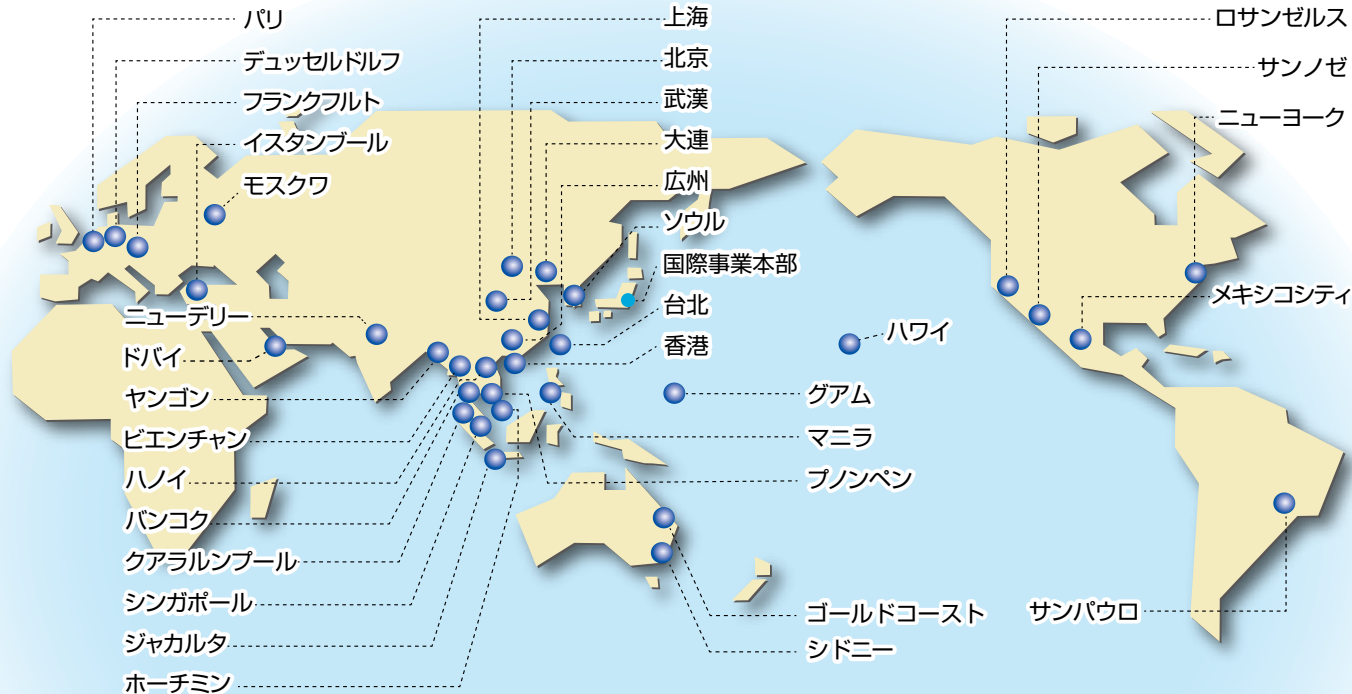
パリ
デュッセルドルフ
フランクフルト
イスタンブール
モスクワ
ニューデリー
ドバイ
ヤンゴン
ビエンチャン
ハノイ
バンコク
クアラルンプール
シンガポール
ジャカルタ
ホーチミン

上海
北京
武漢
大連
広州
ソウル
国際事業本部
台北
香港

ハワイ
グアム
マニラ
プノンペン
ゴールドコースト
シドニー

ロサンゼルス
サンノゼ
ニューヨーク
メキシコシティ
サンパウロ